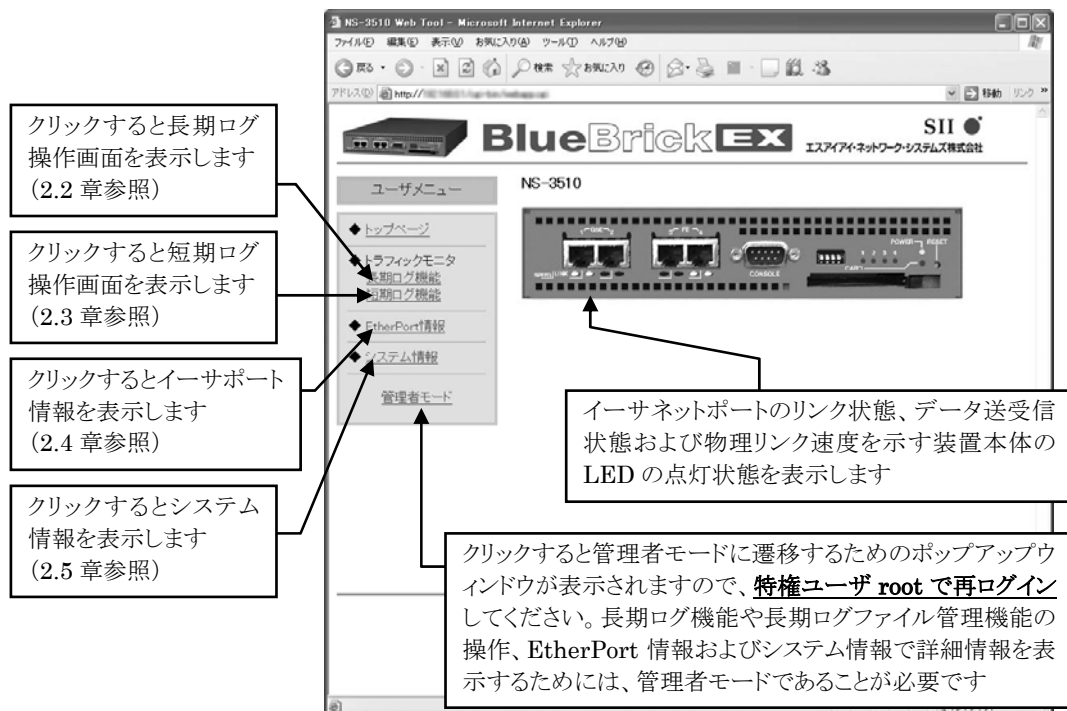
NS-3510 Web Tool - Microsoft Internet Explorer
ファイル(F) 編集(E) 表示(V) お気に入り(A) ツール(T) ヘルプ(H)
戻る 検索 お気に入り
アドレス(D) http://
移動 リンク

BlueBrick EX
SII
エスアイアイ・ネットワーク・システムズ株式会社

ユーザメニュー
NS-3510

◆トップページ
◆トラフィックモニタ
長期ログ機能
短期ログ機能
◆EtherPort情報
◆システム情報
管理者モード

CONSOLE
POWER
RESET

クリックすると長期ログ操作画面を表示します
(2.2 章参照)

クリックすると短期ログ操作画面を表示します
(2.3 章参照)

クリックするとイーサポート情報を表示します
(2.4 章参照)

クリックするとシステム情報を表示します
(2.5 章参照)

イーサネットポートのリンク状態、データ送受信状態および物理リンク速度を示す装置本体の LED の点灯状態を表示します

クリックすると管理者モードに遷移するためのポップアップウィンドウが表示されますので、特権ユーザ root で再ログインしてください。長期ログ機能や長期ログファイル管理機能の操作、EtherPort 情報およびシステム情報で詳細情報を表示するためには、管理者モードであることが必要です